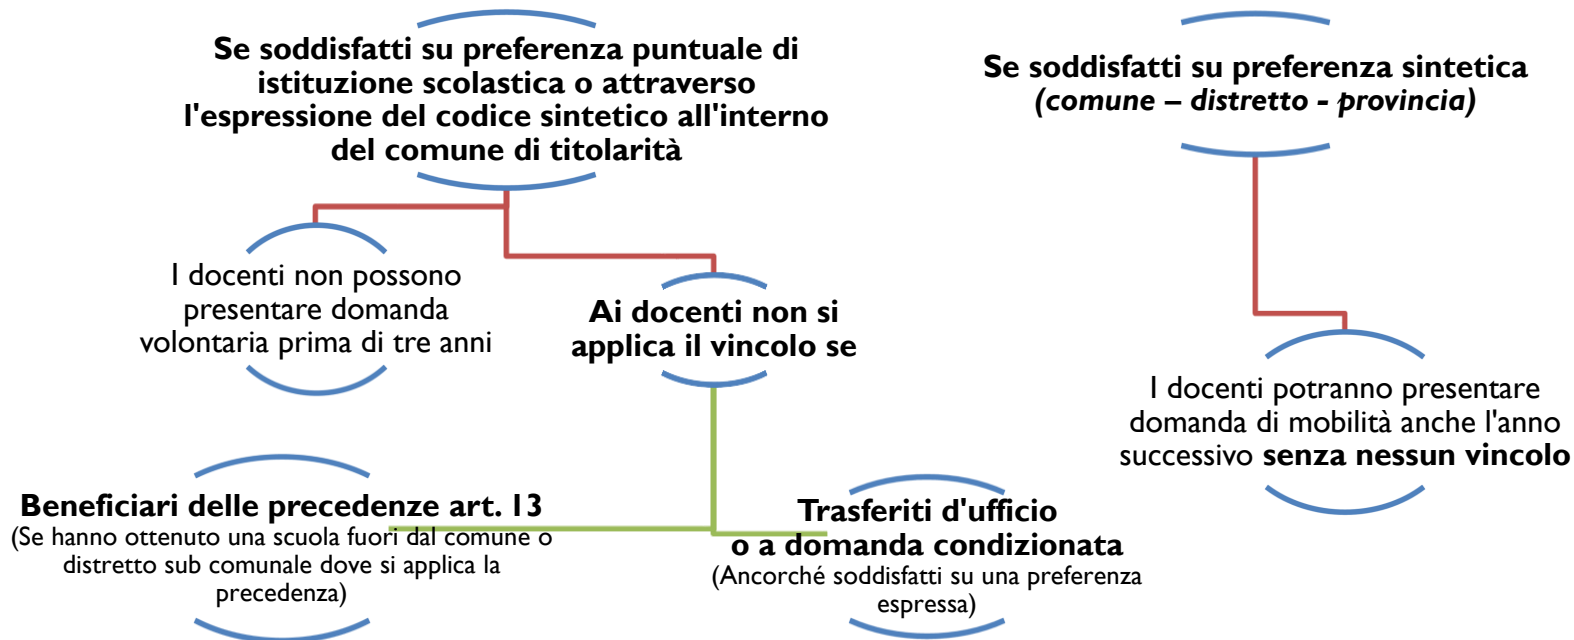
Se soddisfatti su preferenza puntuale di istituzione scolastica o attraverso l'espressione del codice sintetico all'interno del comune di titolarità

I docenti non possono presentare domanda volontaria prima di tre anni

Ai docenti non si applica il vincolo se

Beneficiari delle precedenze art. 13
(Se hanno ottenuto una scuola fuori dal comune o distretto sub comunale dove si applica la precedenza)

Trasferiti d'ufficio o a domanda condizionata
(Ancorché soddisfatti su una preferenza espressa)

Se soddisfatti su preferenza sintetica
(comune – distretto - provincia)

I docenti potranno presentare domanda di mobilità anche l'anno successivo senza nessun vincolo